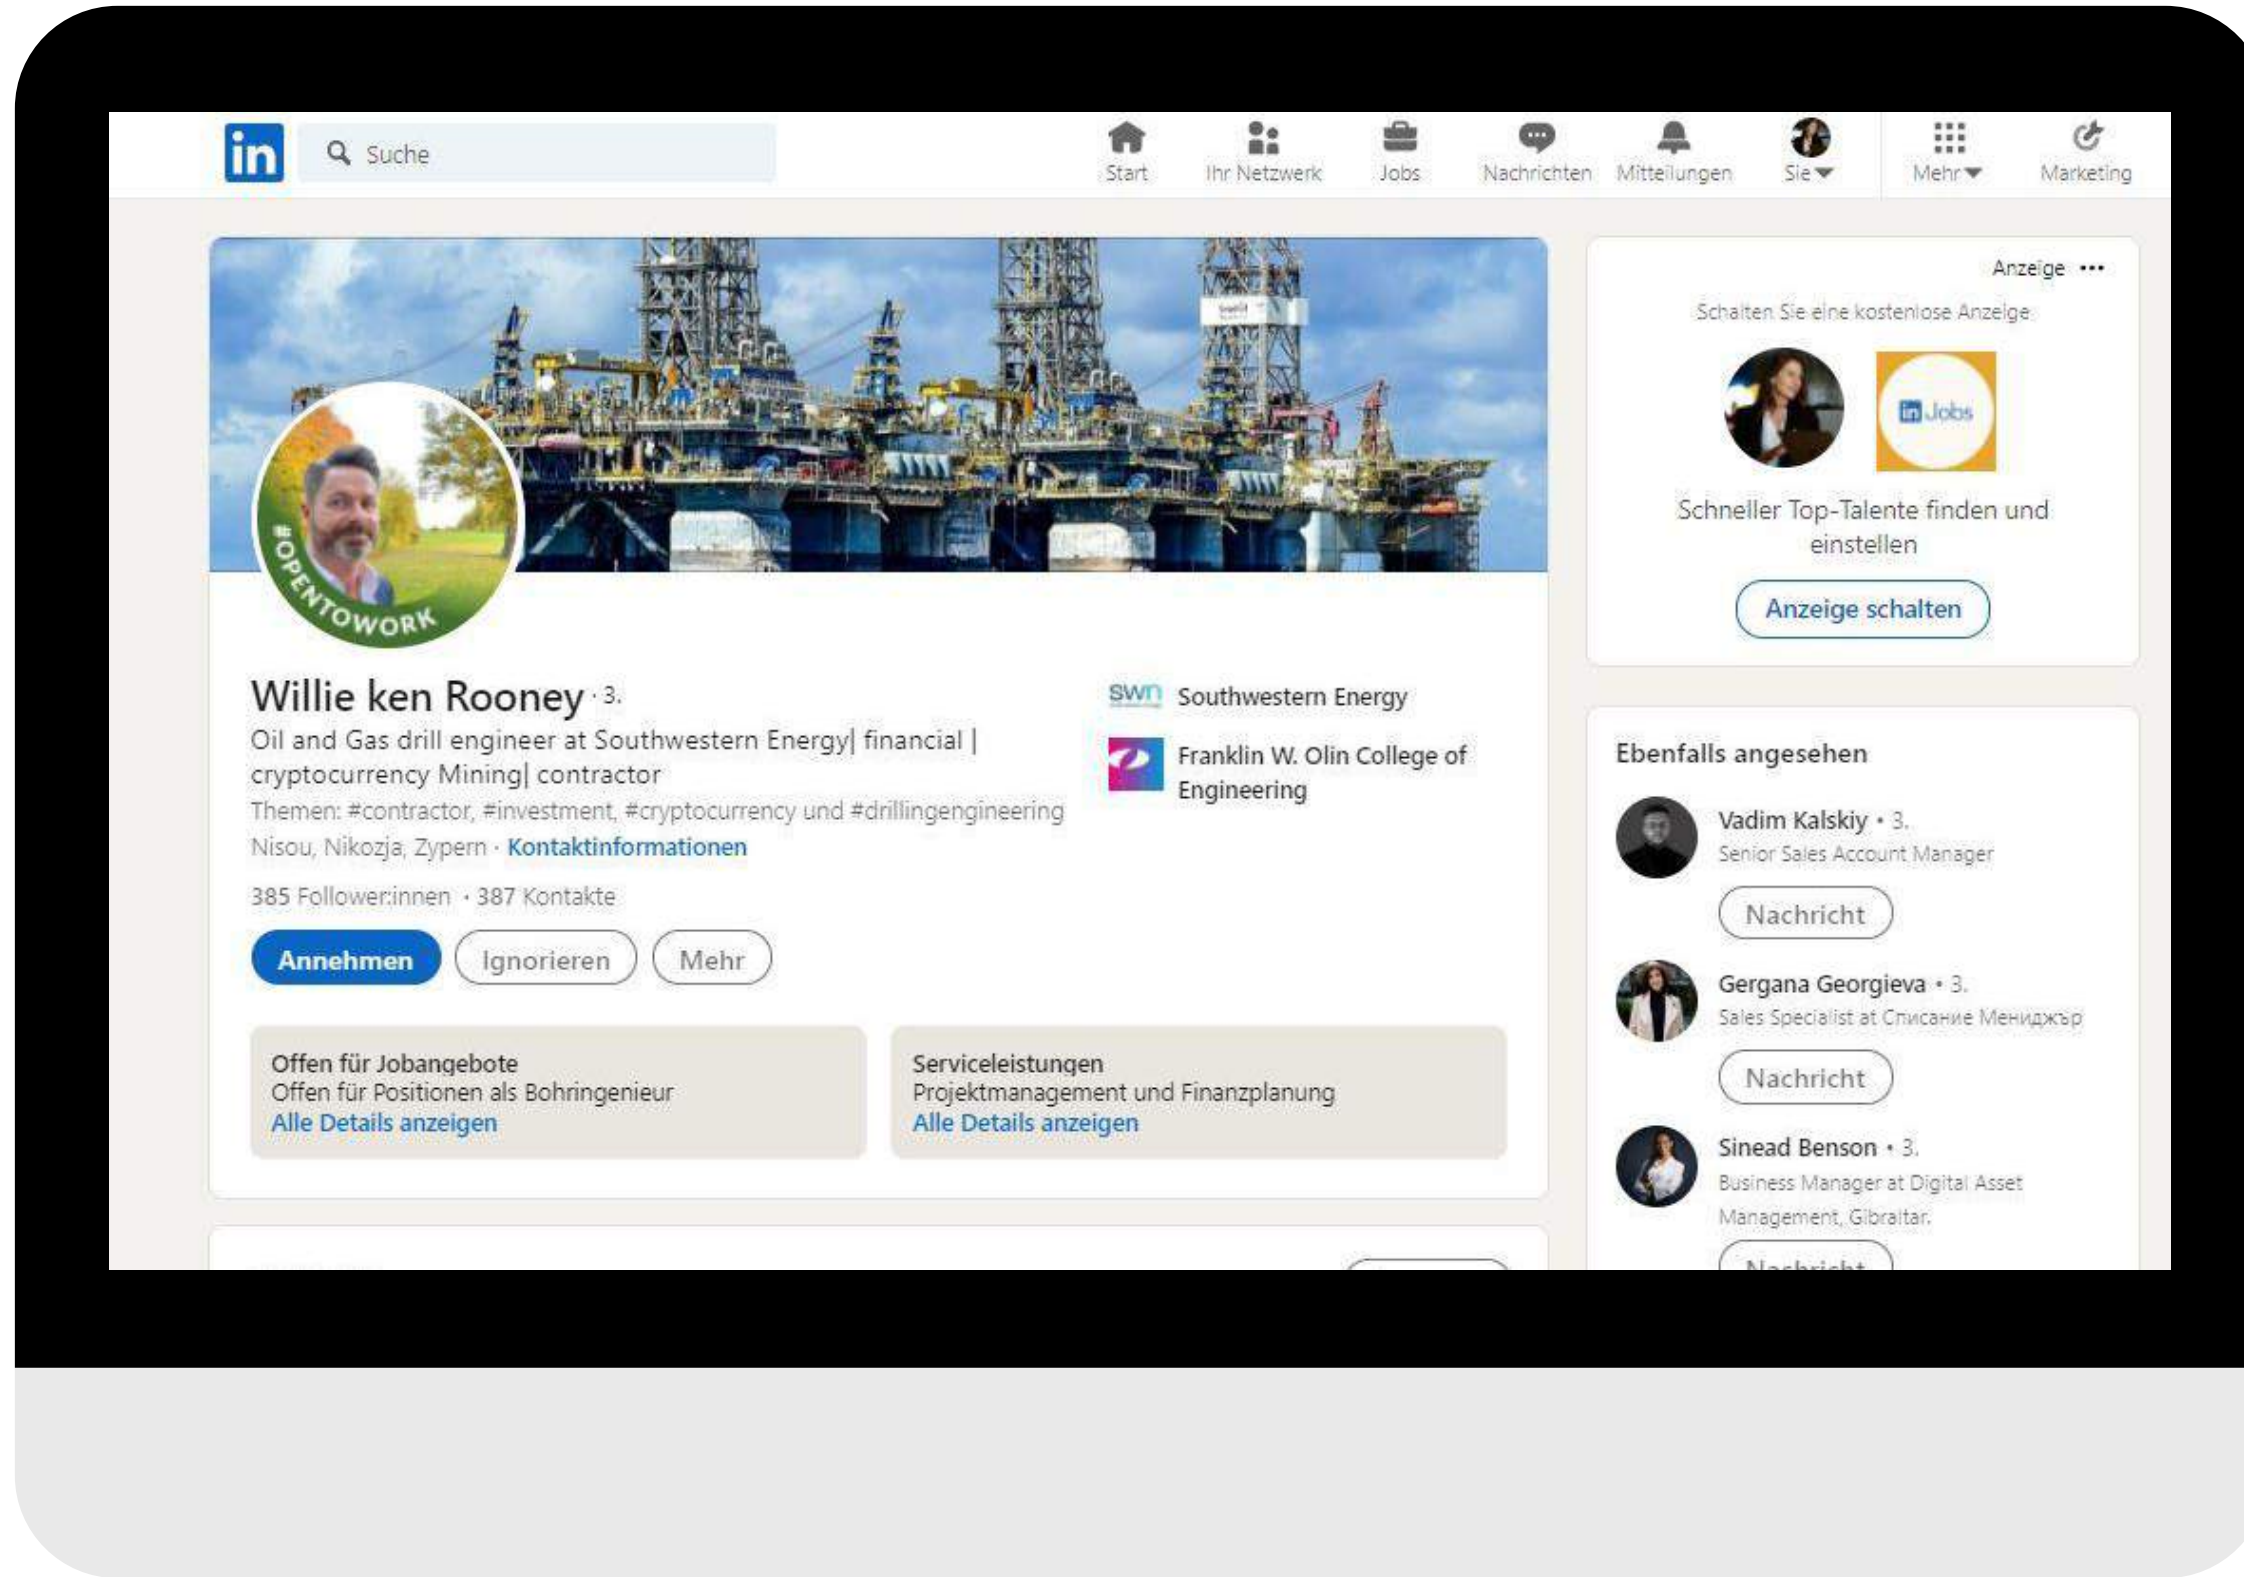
in Suche

Start Ihr Netzwerk Jobs Nachrichten Mitteilungen Sie Mehr Marketing

#OPENTOWORK

Willie ken Rooney · 3.
Oil and Gas drill engineer at Southwestern Energy| financial | cryptocurrency Mining| contractor
Themen: #contractor, #investment, #cryptocurrency und #drillingengineering
Nisou, Nikozja, Zypern · Kontaktinformationen

385 Follower:innen · 387 Kontakte

Annehmen Ignorieren Mehr

swn Southwestern Energy

Franklin W. Olin College of Engineering

Offen für Jobangebote
Offen für Positionen als Bohringenieur
Alle Details anzeigen

Serviceleistungen
Projektmanagement und Finanzplanung
Alle Details anzeigen

Anzeige ···
Schalten Sie eine kostenlose Anzeige

in Jobs

Schneller Top-Talente finden und einstellen

Anzeige schalten

Ebenfalls angesehen

Vadim Kalskiy • 3.
Senior Sales Account Manager
Nachricht

Gergana Georgieva • 3.
Sales Specialist at Списание Мениджър
Nachricht

Sinead Benson • 3.
Business Manager at Digital Asset Management, Gibraltar.
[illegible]